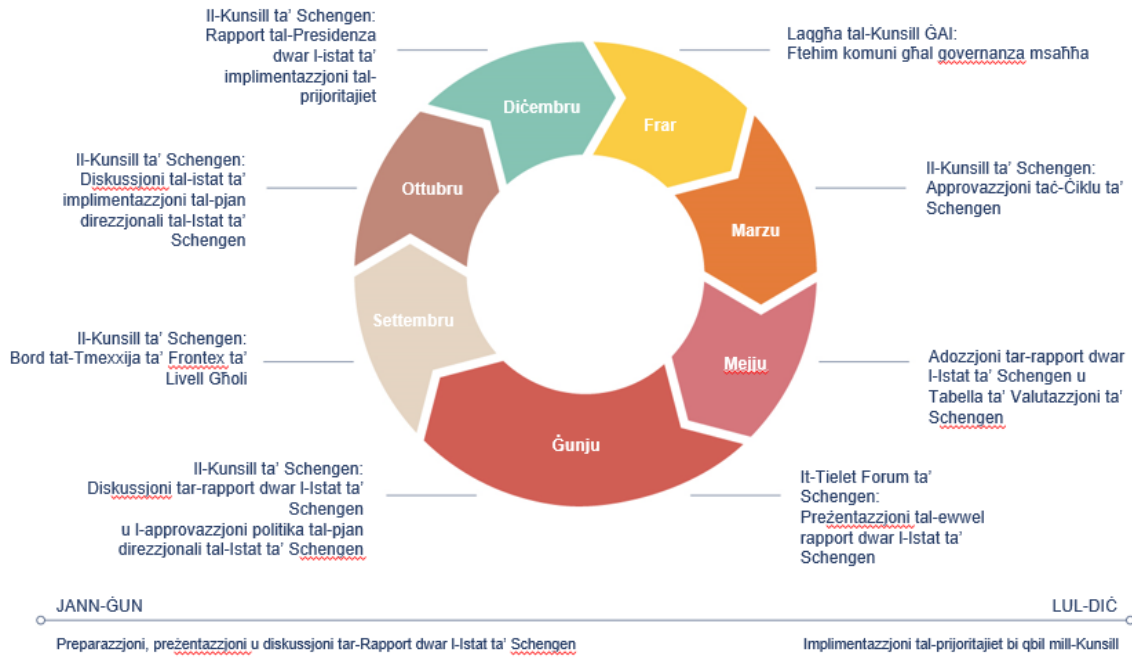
Il-Kunsill ta' Schengen: Rapport tal-Presidenza dwar l-istat ta' implimentazzjoni tal-prijoritajiet

Laqgħa tal-Kunsill ĠAI: Ftehim komuni għal governanza msaħħa

Diċembru

Frar

Ottubru

Marzu

Settembru

Mejju

Ġunju

Il-Kunsill ta' Schengen: Diskussjoni tal-istat ta' implimentazzjoni tal-pjan direzzjonali tal-Istat ta' Schengen

Il-Kunsill ta' Schengen: Approvazzjoni taċ-Ċiklu ta' Schengen

Il-Kunsill ta' Schengen: Bord tat-Tmexxija ta' Frontex ta' Livell Għoli

Adozzjoni tar-rapport dwar l-Istat ta' Schengen u Tabella ta' Valutazzjoni ta' Schengen

Il-Kunsill ta' Schengen: Diskussjoni tar-rapport dwar l-Istat ta' Schengen u l-approvazzjoni politika tal-pjan direzzjonali tal-Istat ta' Schengen

It-Tielet Forum ta' Schengen: Preżentazzjoni tal-ewwel rapport dwar l-Istat ta' Schengen

JANN-ĠUN

LUL-DIĊ

Preparazzjoni, preżentazzjoni u diskussjoni tar-Rapport dwar l-Istat ta' Schengen

Implimentazzjoni tal-prijoritajiet bi qbil mill-Kunsill